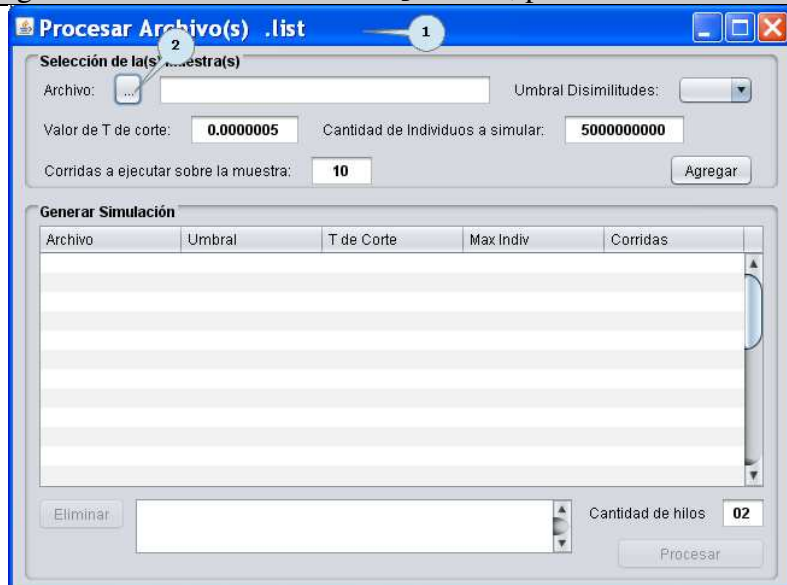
Procesar Archivo(s) .list

1

2

Selección de la(s) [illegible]uestra(s)

Archivo: ...

Umbral Disimilitudes:

Valor de T de corte: 0.0000005

Cantidad de Individuos a simular: 5000000000

Corridas a ejecutar sobre la muestra: 10

Agregar

Generar Simulación

| Archivo | Umbral | T de Corte | Max Indiv | Corridas |
|---|---|---|---|---|

Eliminar

Cantidad de hilos 02

Procesar